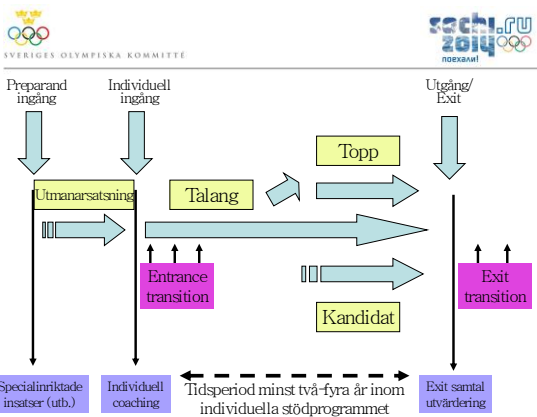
SVERIGES OLYMPISKA KOMMITTÉ

sochi.ru 2014
поехали!

Preparand ingång

Individuell ingång

Utgång/ Exit

Topp

Utmanarsatsning

Talang

Entrance transition

Exit transition

Kandidat

Specialinriktade insatser (utb.)

Individuell coaching

Tidsperiod minst två-fyra år inom individuella stödprogrammet

Exit samtal utvärdering